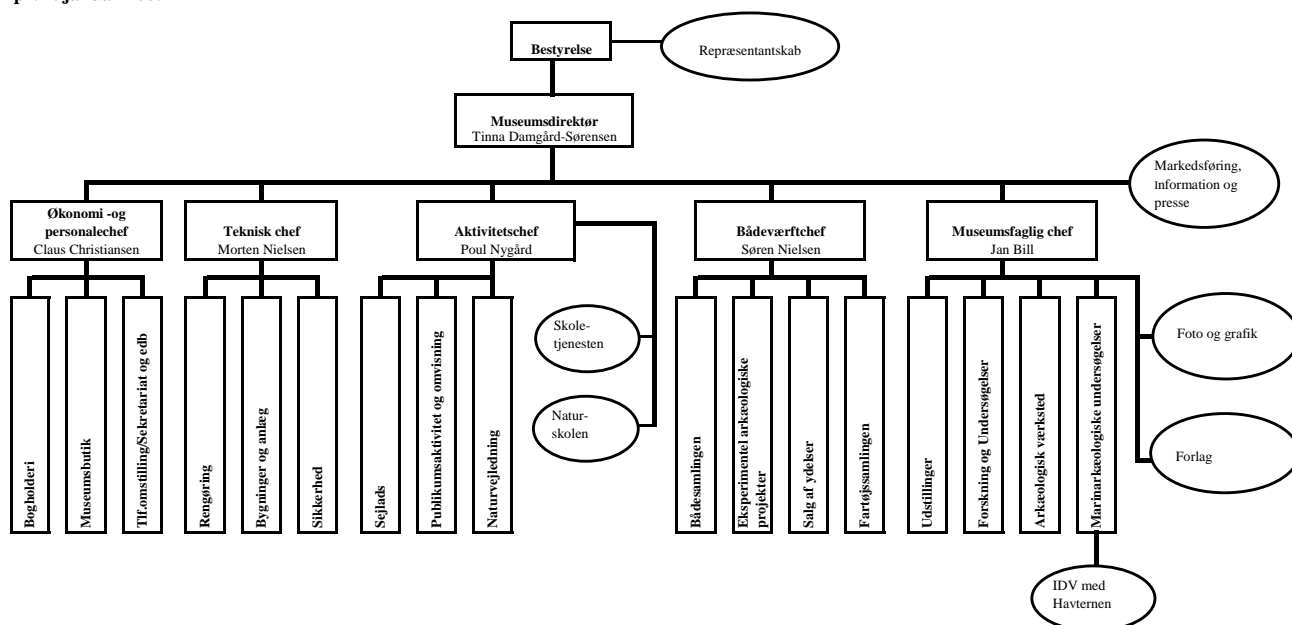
Bestyrelse

Repræsentantskab

Museumsdirektør
Tinna Damgård-Sørensen

Markedsføring, Information og presse

Økonomi -og personalechef
Claus Christiansen

Teknisk chef
Morten Nielsen

Aktivitetschef
Poul Nygård

Bådeværftchef
Søren Nielsen

Museumsfaglig chef
Jan Bill

Bogholderi

Museumsbutik

Tlf.omstilling/Sekretariat og edb

Rengøring

Bygninger og anlæg

Sikkerhed

Sejlads

Publikumsaktivitet og omvisning

Naturvejledning

Skole-tjenesten

Natur-skolen

Bådesamlingen

Eksperimentel arkæologiske projekter

Salg af ydelser

Fartøjssamlingen

Udstillinger

Forskning og Undersøgelser

Arkæologisk værksted

Marinarkæologiske undersøgelser

Foto og grafik

Forlag

IDV med Havternen